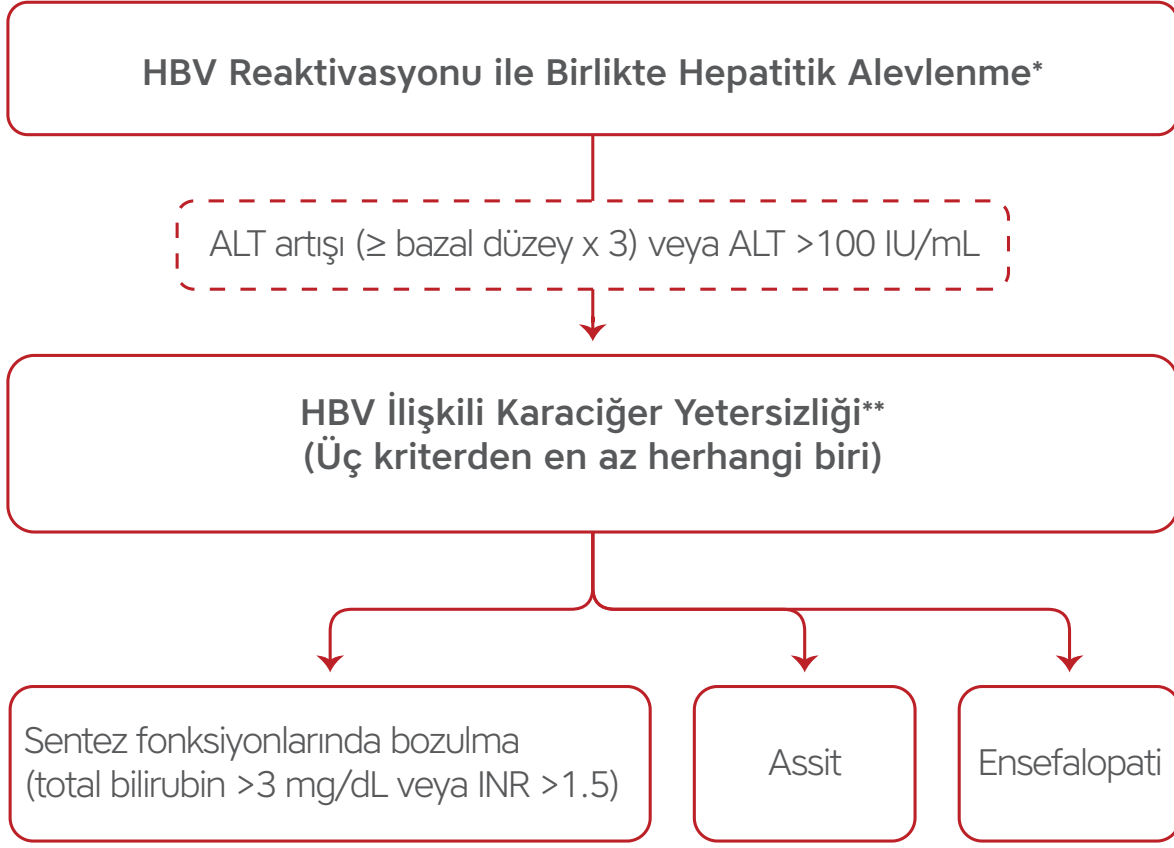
HBV Reaktivasyonu ile Birlikte Hepatitik Alevlenme*

ALT artışı (≥ bazal düzey x 3) veya ALT >100 IU/mL

HBV İlişkili Karaciğer Yetersizliği**
(Üç kriterden en az herhangi biri)

Sentez fonksiyonlarında bozulma
(total bilirubin >3 mg/dL veya INR >1.5)

Assit

Ensefalopati